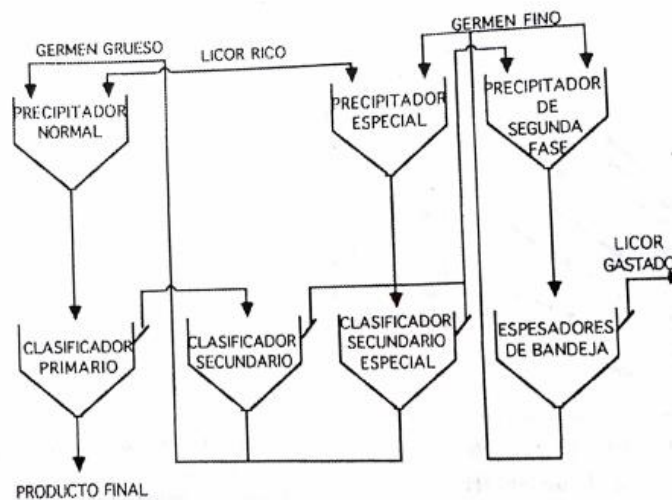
GERMEN FINO

GERMEN GRUESO

LICOR RICO

PRECIPITADOR NORMAL

PRECIPITADOR ESPECIAL

PRECIPITADOR DE SEGUNDA FASE

LICOR GASTADO

CLASIFICADOR PRIMARIO

CLASIFICADOR SECUNDARIO

CLASIFICADOR SECUNDARIO ESPECIAL

ESPESADORES DE BANDEJA

PRODUCTO FINAL